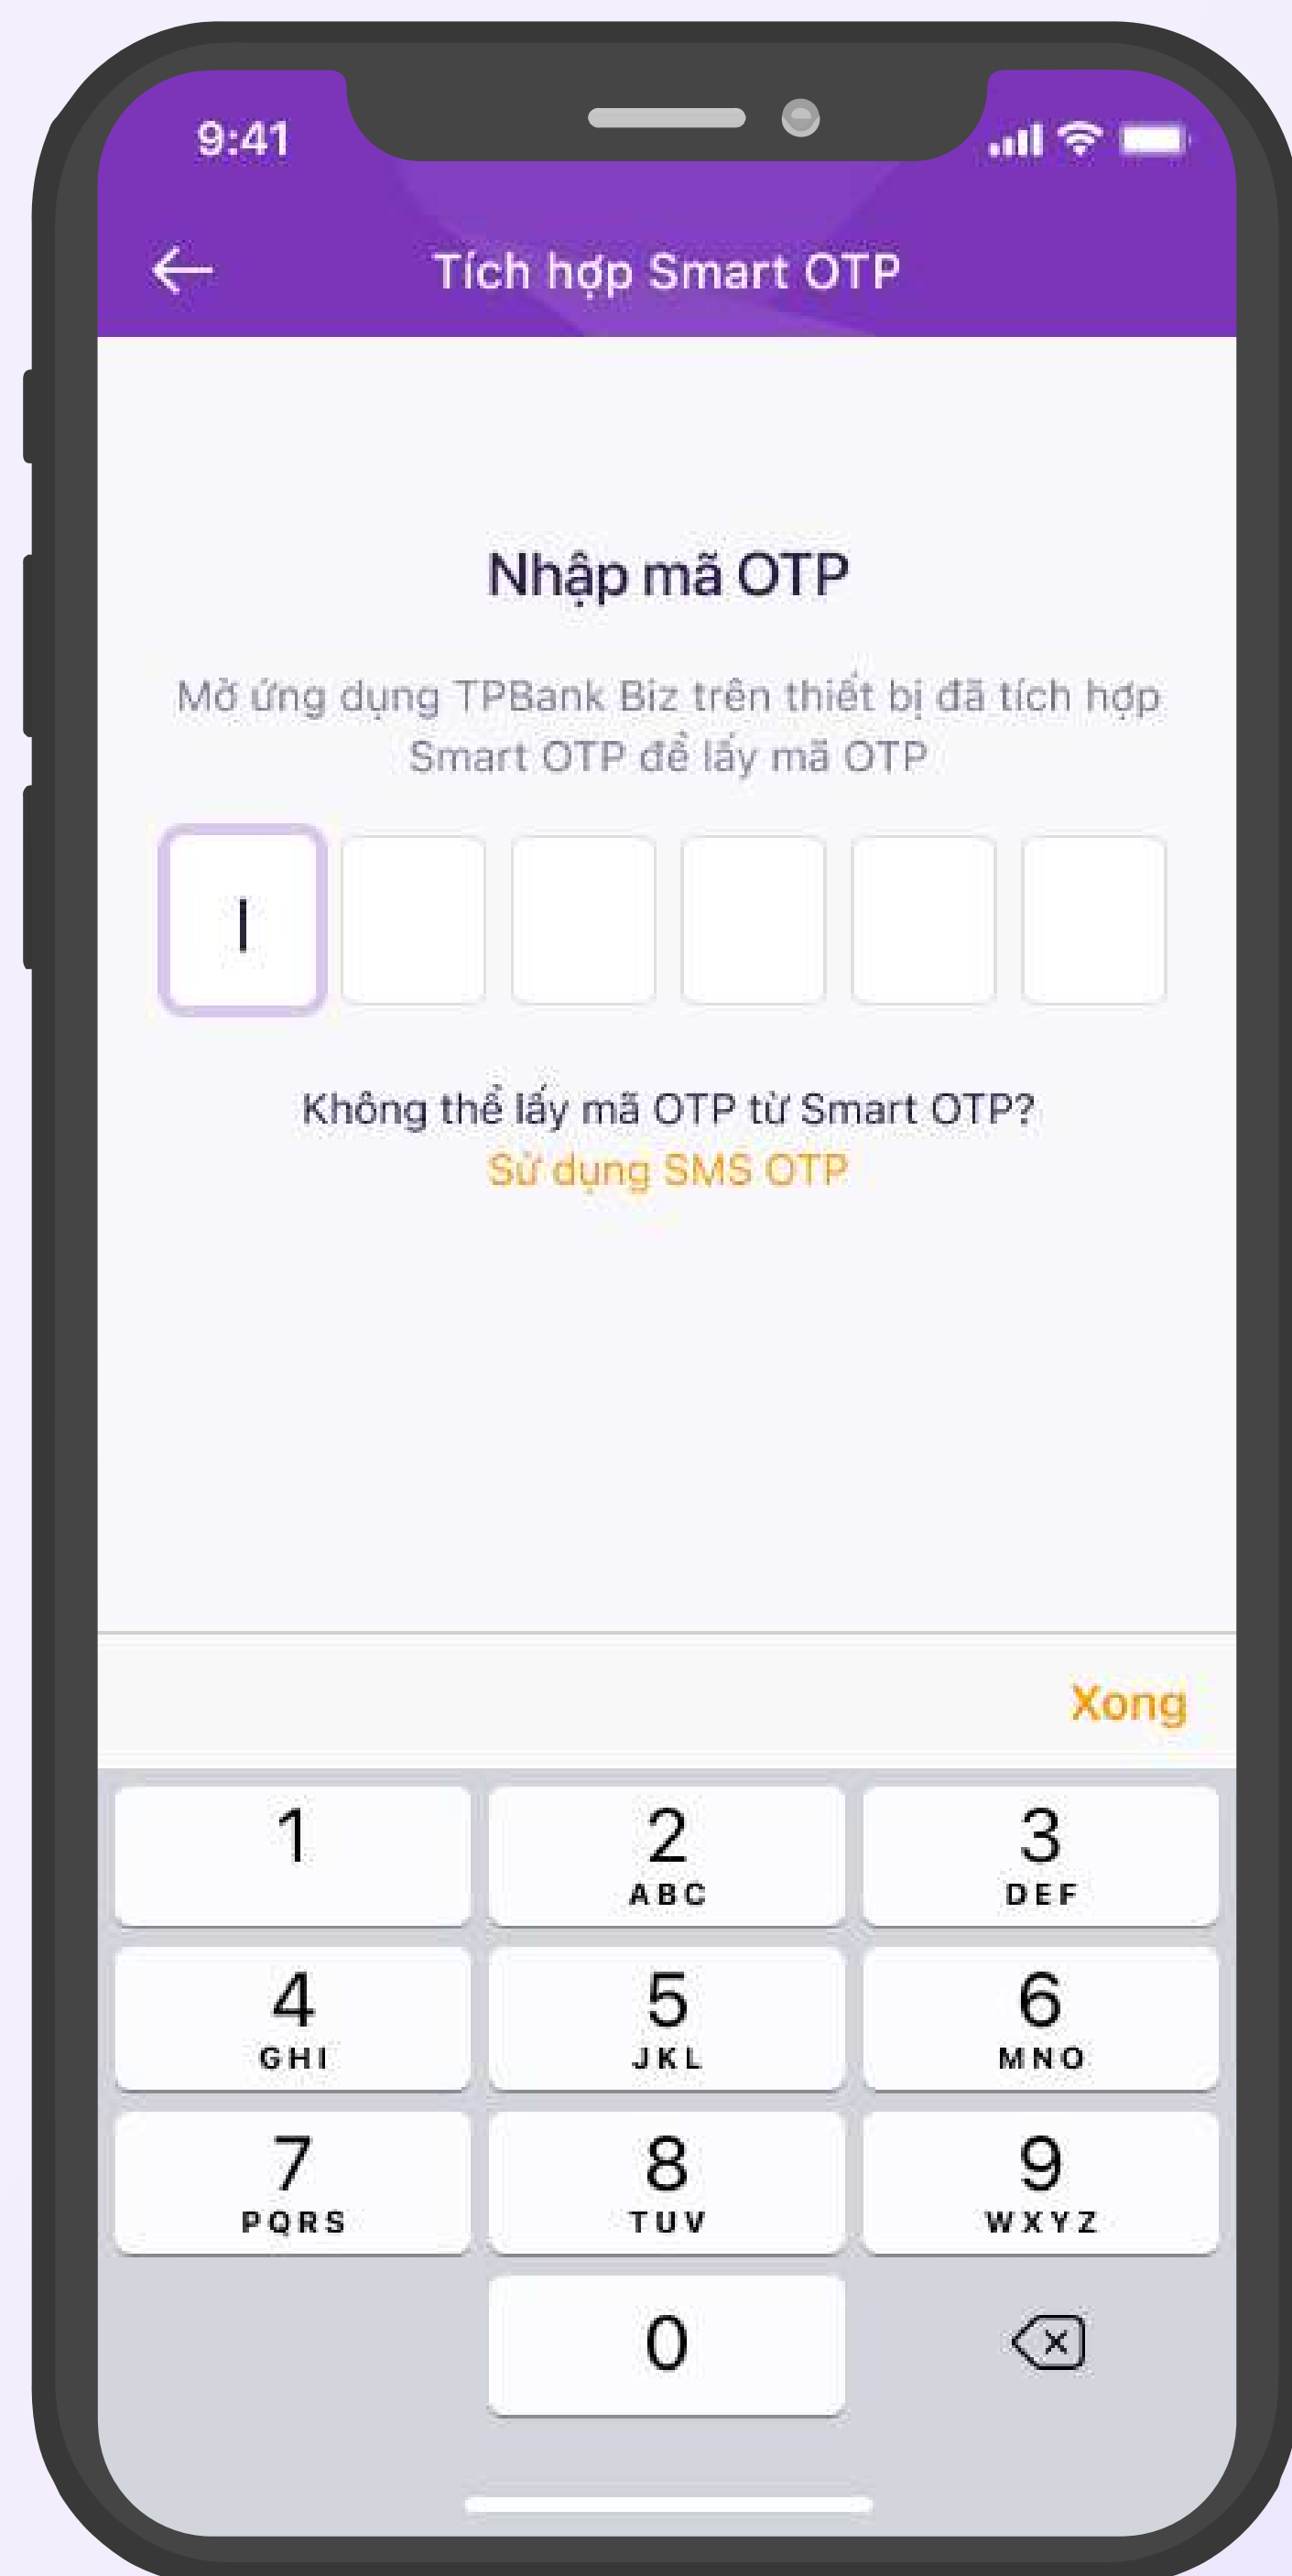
9:41

Tích hợp Smart OTP

Nhập mã OTP

Mở ứng dụng TPBank Biz trên thiết bị đã tích hợp Smart OTP để lấy mã OTP

Không thể lấy mã OTP từ Smart OTP?
Sử dụng SMS OTP

Xong

1
2 ABC
3 DEF
4 GHI
5 JKL
6 MNO
7 PQRS
8 TUV
9 WXYZ
0